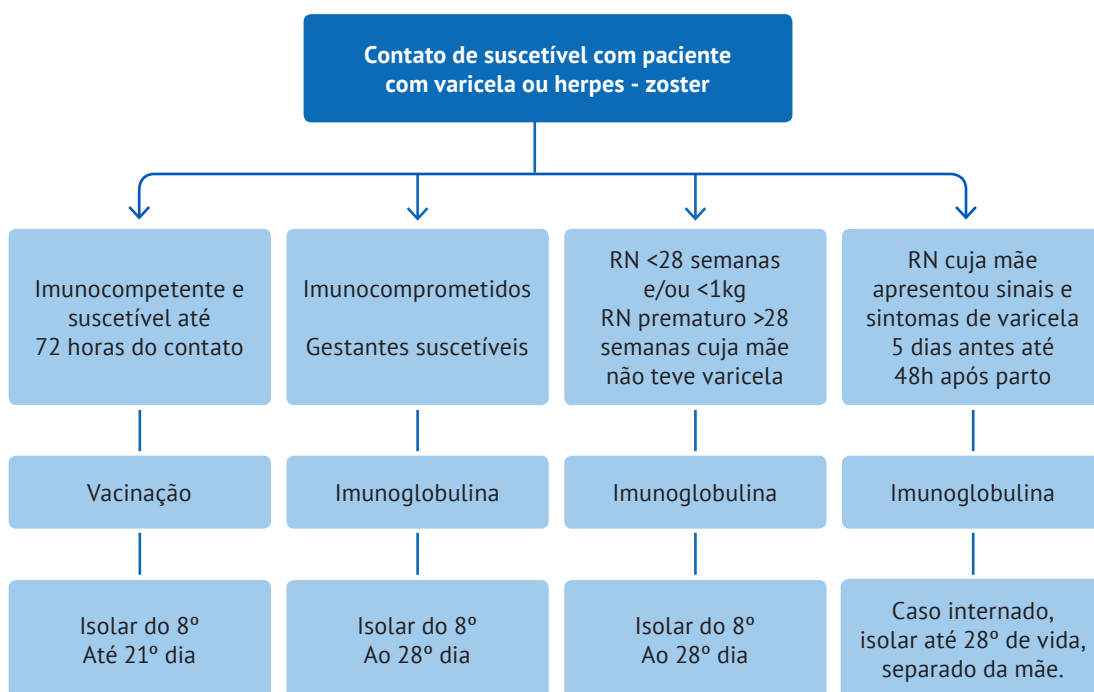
Contato de suscetível com paciente com varicela ou herpes - zoster

Imunocompetente e suscetível até 72 horas do contato

Vacinação

Isolar do 8º
Até 21º dia

Imunocomprometidos

Gestantes suscetíveis

Imunoglobulina

Isolar do 8º
Ao 28º dia

RN <28 semanas e/ou <1kg
RN prematuro >28 semanas cuja mãe não teve varicela

Imunoglobulina

Isolar do 8º
Ao 28º dia

RN cuja mãe apresentou sinais e sintomas de varicela 5 dias antes até 48h após parto

Imunoglobulina

Caso internado, isolar até 28º de vida, separado da mãe.